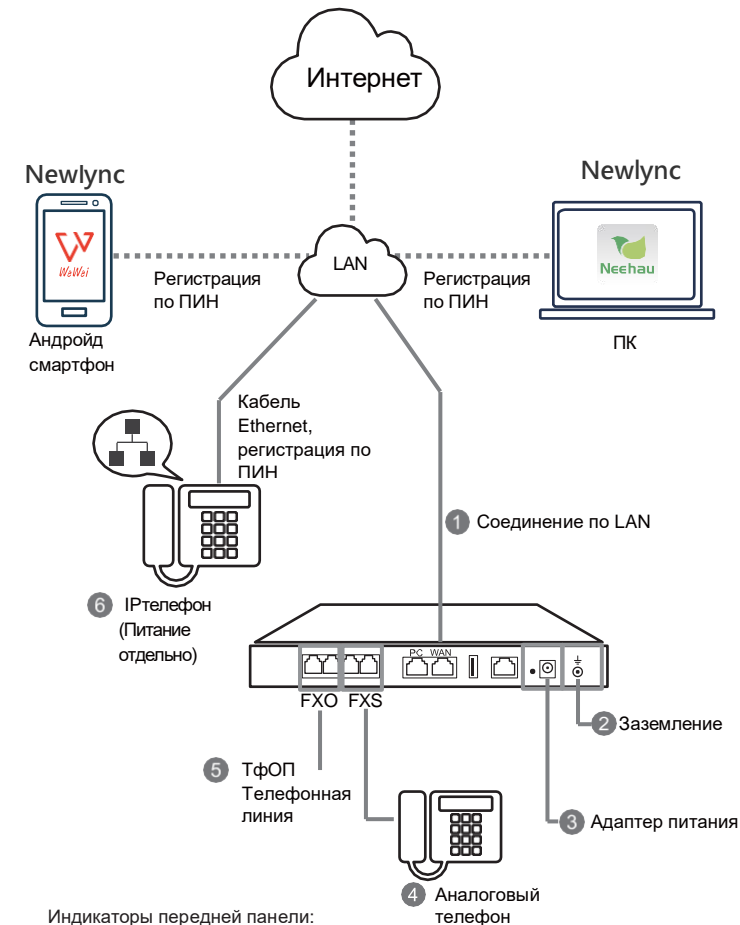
Интернет

Newlync

WaWei

Регистрация по ПИН

LAN

Регистрация по ПИН

Newlync

Neehau

Андройд смартфон

ПК

Кабель Ethernet, регистрация по ПИН

1 Соединение по LAN

6 IPтелефон (Питание отдельно)

PC WAN

FXO FXS

2 Заземление

5 ТфОП Телефонная линия

3 Адаптер питания

4 Аналоговый телефон

Индикаторы передней панели: